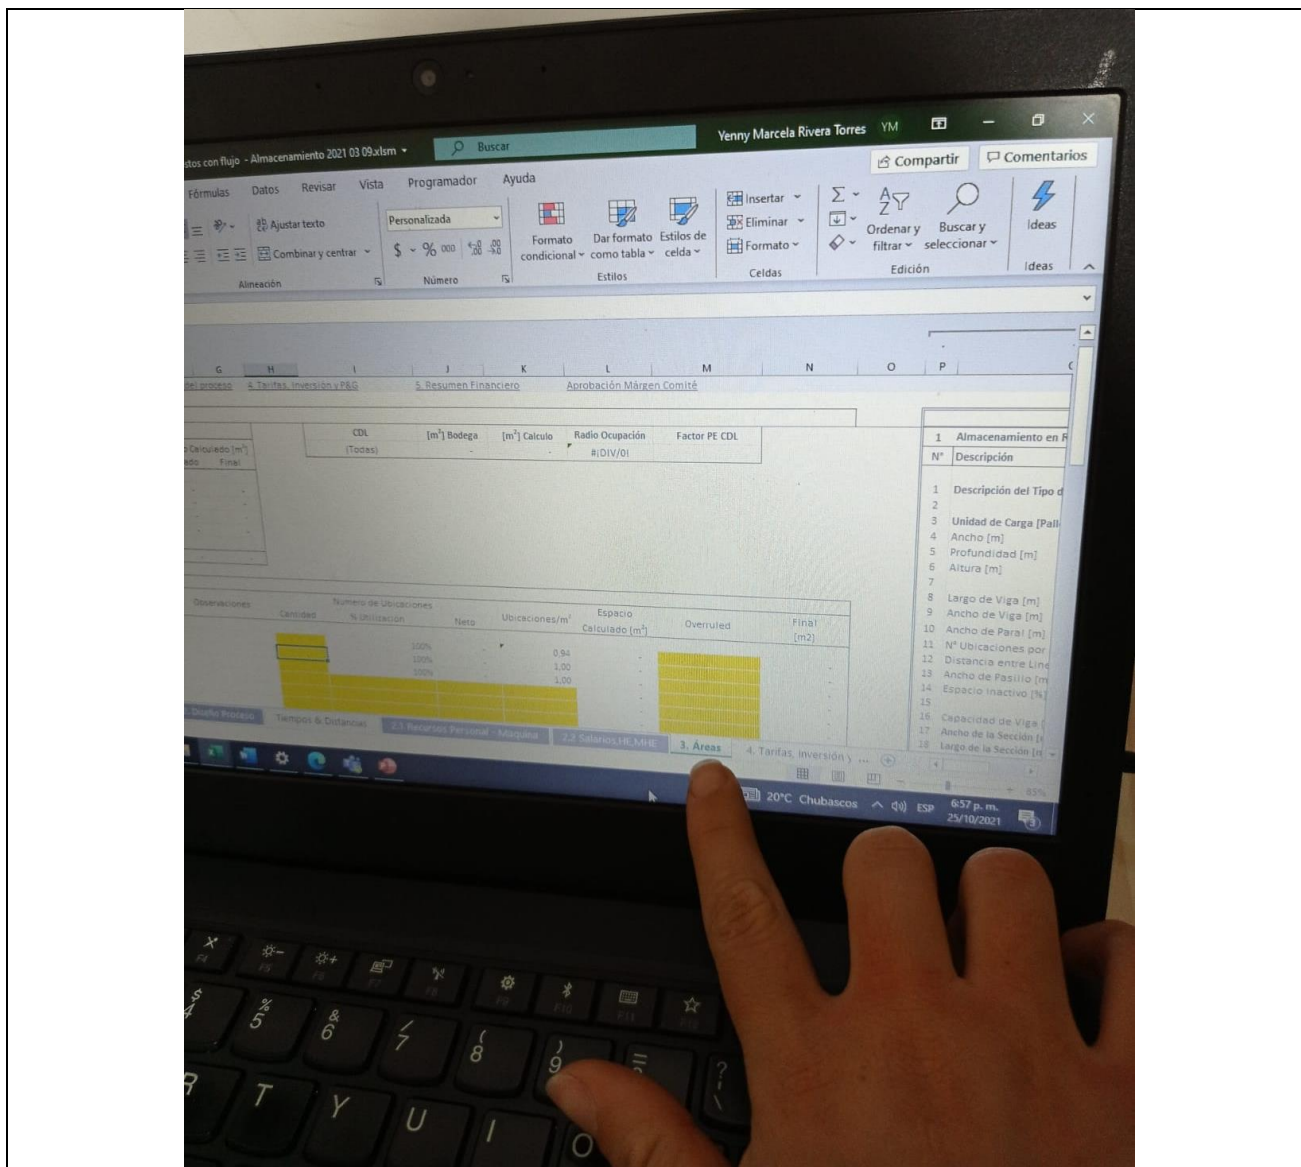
stos con flujo - Almacenamiento 2021 03 09.xlsm

Buscar

Yenny Marcela Rivera Torres YM

Compartir

Comentarios

Fórmulas Datos Revisar Vista Programador Ayuda

Ajustar texto

Combinar y centrar

Alineación

Personalizada

$ % 000

Número

Formato condicional

Dar formato como tabla

Estilos de celda

Estilos

Insertar

Eliminar

Formato

Celdas

Ordenar y filtrar

Buscar y seleccionar

Edición

Ideas

Ideas

G H I J K L M N O P

del proceso 4. Tarifas, Inversión y P&G 5. Resumen Financiero Aprobación Márgen Comité

CDL (Todas)

[m²] Bodega

[m²] Calculo

Radio Ocupación #¡DIV/0!

Factor PE CDL

Calculado [m²]

Final

1 Almacenamiento en R

N° Descripción

1 Descripción del Tipo d

2

3 Unidad de Carga [Pall

4 Ancho [m]

5 Profundidad [m]

6 Altura [m]

7

8 Largo de Viga [m]

9 Ancho de Viga [m]

10 Ancho de Paral [m]

11 N° Ubicaciones por

12 Distancia entre Lín

13 Ancho de Pasillo [m

14 Espacio Inactivo [%]

15

16 Capacidad de Viga

17 Ancho de la Sección

18 Largo de la Sección

Observaciones

Cantidad

Número de Ubicaciones

% Utilización

Neto

Ubicaciones/m²

Espacio Calculado [m²]

Overruled

Final [m2]

100%

100%

100%

0.94

1.00

1.00

Diseño Proceso

Tiempos & Distancias

2.1 Recursos Personal - Maquina

2.2 Salarios HE MHE

3. Áreas

4. Tarifas, Inversión y ...

20°C Chubascos

ESP

6:57 p. m.

25/10/2021